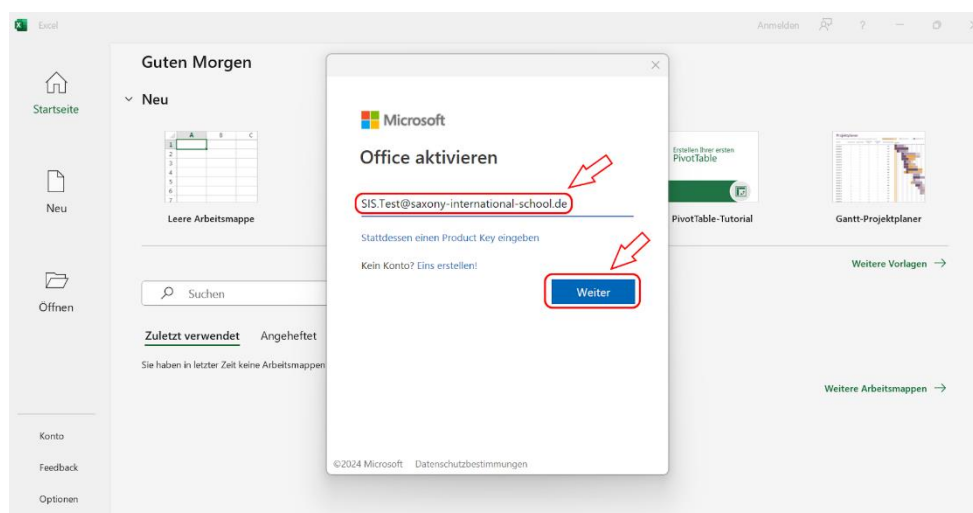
Excel

Anmelden ?

Startseite

Neu

Öffnen

Konto

Feedback

Optionen

Guten Morgen

Neu

Leere Arbeitsmappe

Erstellen Ihrer ersten PivotTable

PivotTable-Tutorial

Gantt-Projektplaner

Weitere Vorlagen →

Suchen

Zuletzt verwendet Angeheftet

Sie haben in letzter Zeit keine Arbeitsmappen

Weitere Arbeitsmappen →

Microsoft

Office aktivieren

SIS.Test@saxony-international-school.de

Stattdessen einen Product Key eingeben

Kein Konto? Eins erstellen!

Weiter

©2024 Microsoft Datenschutzbestimmungen